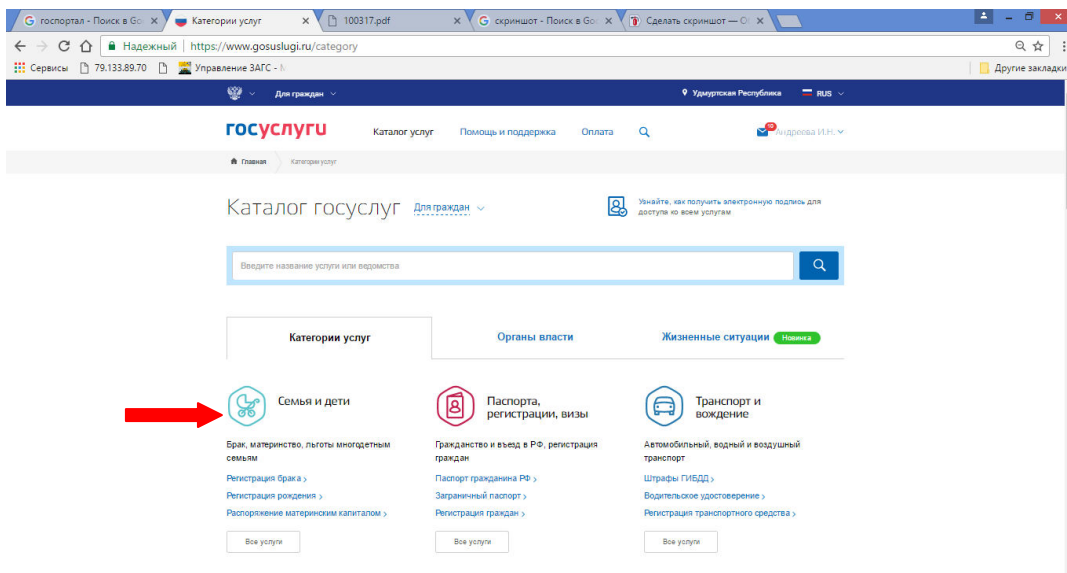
госпортал - Поиск в Go ✕ | Категории услуг ✕ | 100317.pdf ✕ | скриншот - Поиск в Go ✕ | Сделать скриншот — О ✕

Надежный | https://www.gosuslugi.ru/category

Сервисы | 79.133.89.70 | Управление ЗАГС - | Другие закладки

Для граждан | Удмуртская Республика | RUS

госуслуги | Каталог услуг | Помощь и поддержка | Оплата | 10 Андреева И.Н.

Главная | Категории услуг

Каталог госуслуг Для граждан

Узнайте, как получить электронную подпись для доступа ко всем услугам

Введите название услуги или ведомства

Категории услуг | Органы власти | Жизненные ситуации Новинка

Семья и дети
Брак, материнство, льготы многодетным семьям
Регистрация брака ›
Регистрация рождения ›
Распоряжение материнским капиталом ›
Все услуги

Паспорта, регистрации, визы
Гражданство и въезд в РФ, регистрация граждан
Паспорт гражданина РФ ›
Заграничный паспорт ›
Регистрация граждан ›
Все услуги

Транспорт и вождение
Автомобильный, водный и воздушный транспорт
Штрафы ГИБДД ›
Водительское удостоверение ›
Регистрация транспортного средства ›
Все услуги